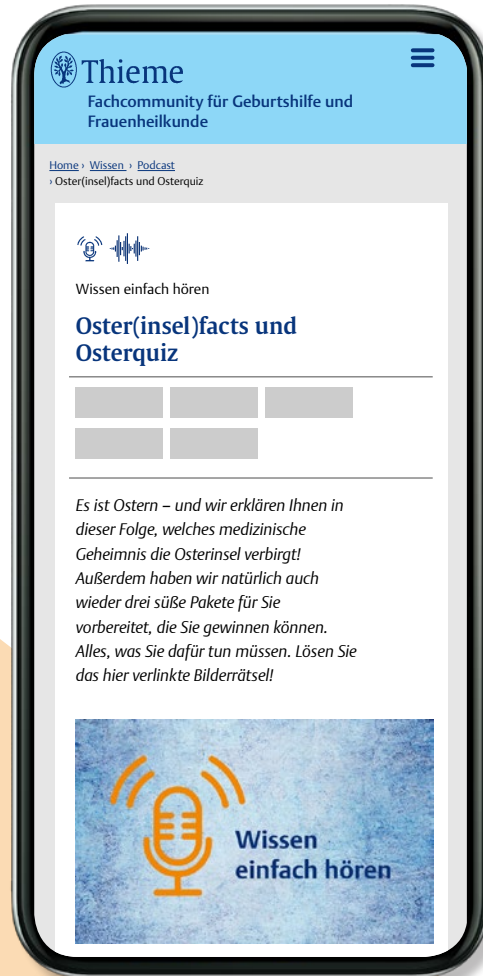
Thieme

Fachcommunity für Geburtshilfe und Frauenheilkunde

Home › Wissen › Podcast › Oster(insel)facts und Osterquiz

Wissen einfach hören

Oster(insel)facts und Osterquiz

Es ist Ostern – und wir erklären Ihnen in dieser Folge, welches medizinische Geheimnis die Osterinsel verbirgt! Außerdem haben wir natürlich auch wieder drei süße Pakete für Sie vorbereitet, die Sie gewinnen können. Alles, was Sie dafür tun müssen. Lösen Sie das hier verlinkte Bilderrätsel!

Wissen einfach hören